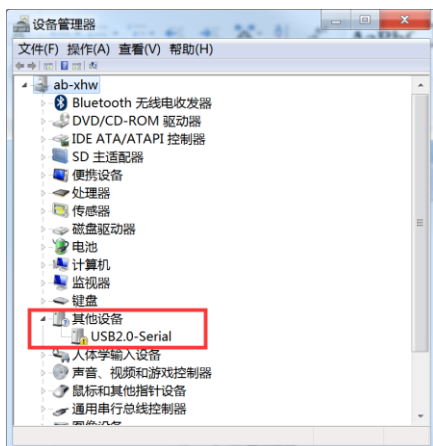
设备管理器

文件(F) 操作(A) 查看(V) 帮助(H)

ab-xhw
Bluetooth 无线电收发器
DVD/CD-ROM 驱动器
IDE ATA/ATAPI 控制器
SD 主适配器
便携设备
处理器
传感器
磁盘驱动器
电池
计算机
监视器
键盘
其他设备
USB2.0-Serial
人体学输入设备
声音、视频和游戏控制器
鼠标和其他指针设备
通用串行总线控制器
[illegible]